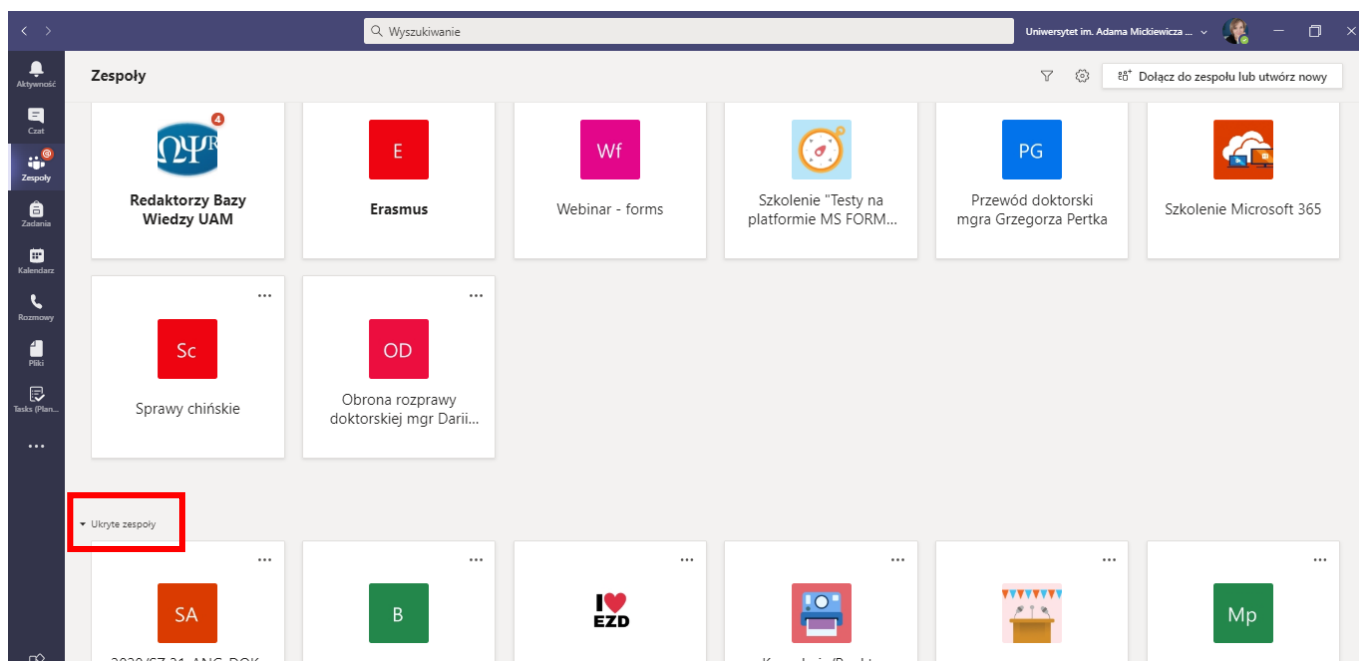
Wyszukiwanie

Uniwersytet im. Adama Mickiewicza ...

Aktywność

Czat

Zespoły

Zadania

Kalendarz

Rozmowy

Pliki

Tasks (Plan...

...

Zespoły

Dołącz do zespołu lub utwórz nowy

4

Redaktorzy Bazy Wiedzy UAM

E

Erasmus

Wf

Webinar - forms

Szkolenie "Testy na platformie MS FORM...

PG

Przewód doktorski mgra Grzegorza Pertka

Szkolenie Microsoft 365

...

Sc

Sprawy chińskie

...

OD

Obrona rozprawy doktorskiej mgr Darii...

Ukryte zespoły

...

SA

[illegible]

...

B

...

I ❤ EZD

...

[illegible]

...

...

Mp